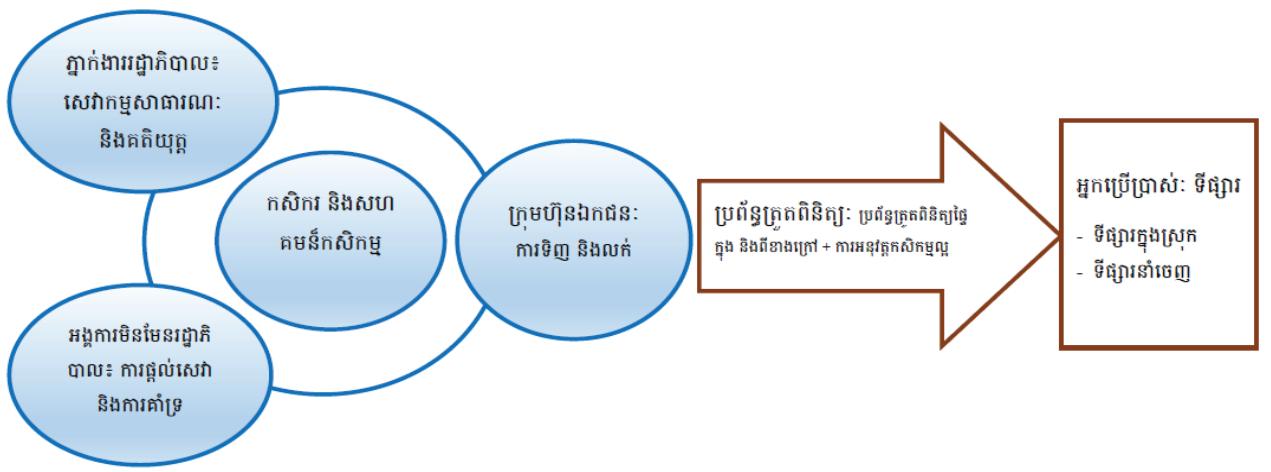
ភ្នាក់ងាររដ្ឋាភិបាលៈ សេវាកម្មសាធារណៈ និងគតិយុត្ត

កសិករ និងសហគមន៍កសិកម្ម

អង្គការមិនមែនរដ្ឋាភិបាលៈ ការផ្តល់សេវា និងការគាំទ្រ

ក្រុមហ៊ុនឯកជនៈ ការទិញ និងលក់

ប្រព័ន្ធត្រួតពិនិត្យៈ ប្រព័ន្ធត្រួតពិនិត្យផ្ទៃក្នុង និងពីខាងក្រៅ + ការអនុវត្តកសិកម្មល្អ

អ្នកប្រើប្រាស់ៈ ទីផ្សារ

- ទីផ្សារក្នុងស្រុក
- ទីផ្សារនាំចេញ